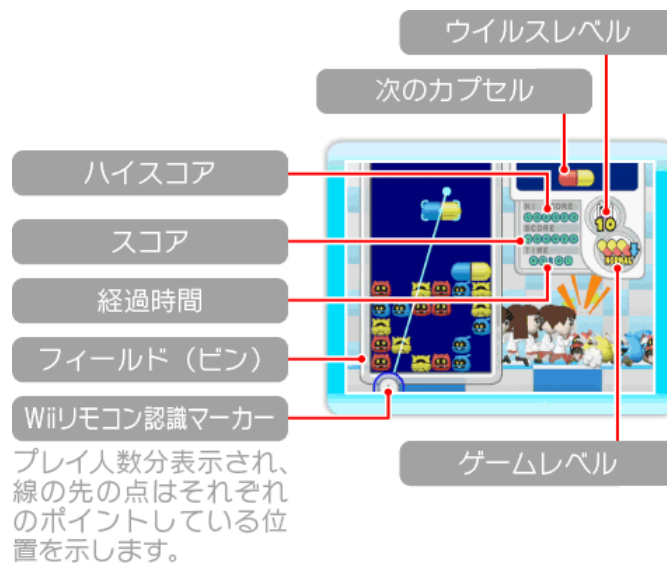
ウイルスレベル

次のカプセル

ハイスコア

スコア

経過時間

フィールド（ビン）

Wiiリモコン認識マーカー

プレイ人数分表示され、線の先の点はそれぞれのポイントしている位置を示します。

ゲームレベル

HI SCORE

SCORE

TIME

10

NORMAL